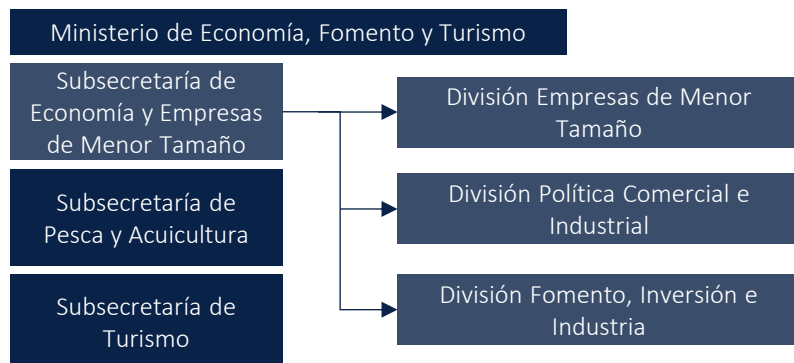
Ministerio de Economía, Fomento y Turismo

Subsecretaría de Economía y Empresas de Menor Tamaño

Subsecretaría de Pesca y Acuicultura

Subsecretaría de Turismo

División Empresas de Menor Tamaño

División Política Comercial e Industrial

División Fomento, Inversión e Industria